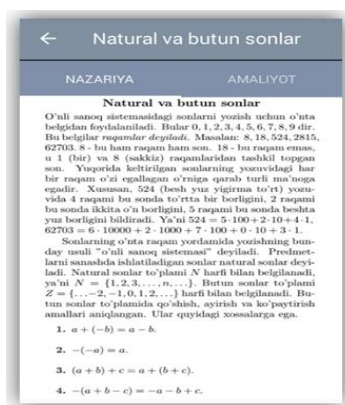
Natural va butun sonlar

NAZARIYA

AMALIYOT

Natural va butun sonlar

O'nli sanoq sistemasidagi sonlarni yozish uchun o'nta belgidan foydalaniladi. Bular 0, 1, 2, 3, 4, 5, 6, 7, 8, 9 dir. Bu belgilar raqamlar deyiladi. Masalan: 8, 18, 524, 2815, 62703. 8 - bu ham raqam ham son. 18 - bu raqam emas, u 1 (bir) va 8 (sakkiz) raqamlaridan tashkil topgan son. Yuqorida keltirilgan sonlarning yozuvidagi har bir raqam o'zi egallagan o'rniga qarab turli ma'noga egadir. Xususan, 524 (besh yuz yigirma to'rt) yozuvida 4 raqami bu sonda to'rtta bir borligini, 2 raqami bu sonda ikkita o'n borligini, 5 raqami bu sonda beshta yuz borligini bildiradi. Ya'ni $524 = 5 \cdot 100 + 2 \cdot 10 + 4 \cdot 1$, $62703 = 6 \cdot 10000 + 2 \cdot 1000 + 7 \cdot 100 + 0 \cdot 10 + 3 \cdot 1$.

Sonlarning o'nta raqam yordamida yozishning bunday usuli "o'nli sanoq sistemasi" deyiladi. Predmetlarni sanashda ishlatiladigan sonlar natural sonlar deyiladi. Natural sonlar to'plami $N$ harfi bilan belgilanadi, ya'ni $N = \{1, 2, 3, \ldots, n, \ldots\}$. Butun sonlar to'plami $Z = \{\ldots -2, -1, 0, 1, 2, \ldots\}$ harfi bilan belgilanadi. Butun sonlar to'plamida qo'shish, ayirish va ko'paytirish amallari aniqlangan. Ular quyidagi xossalarga ega.

1. $a + (-b) = a - b$.

2. $-(-a) = a$.

3. $(a + b) + c = a + (b + c)$.

4. $-(a + b - c) = -a - b + c$.